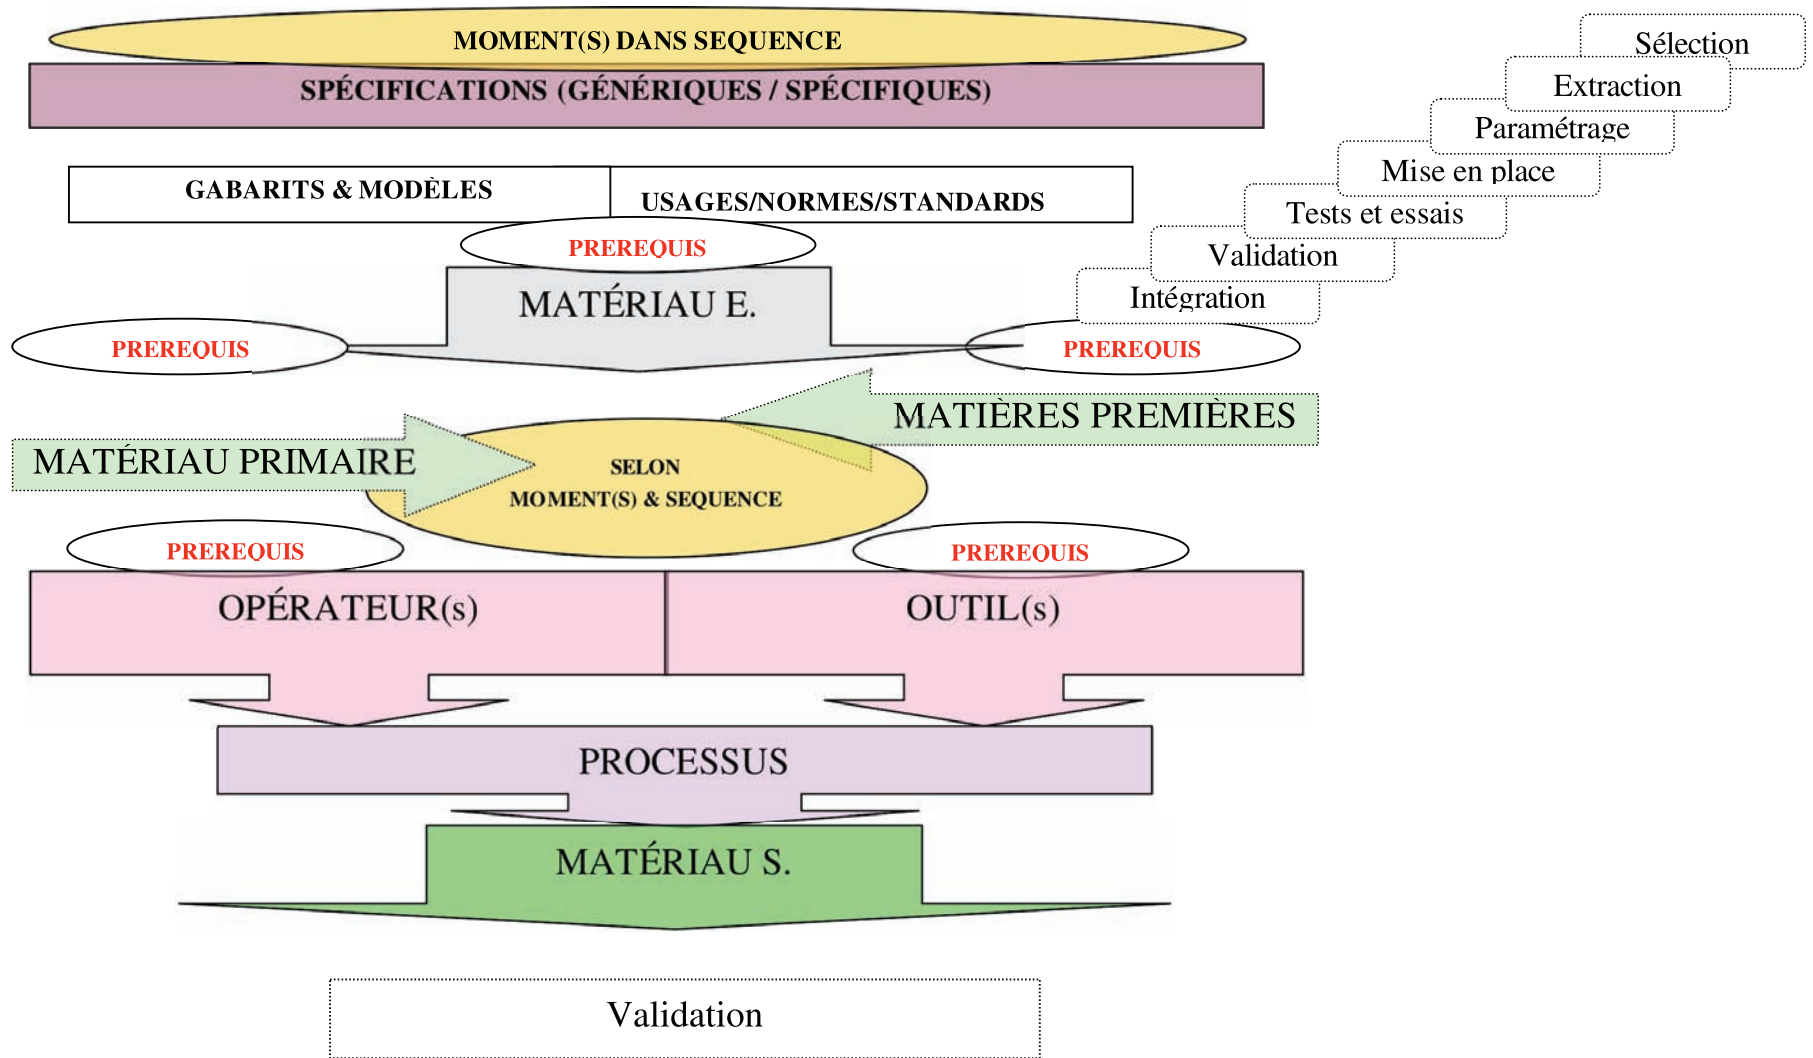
MOMENT(S) DANS SEQUENCE

SPÉCIFICATIONS (GÉNÉRIQUES / SPÉCIFIQUES)

Sélection

Extraction

Paramétrage

Mise en place

Tests et essais

Validation

Intégration

GABARITS & MODÈLES

USAGES/NORMES/STANDARDS

PREREQUIS

MATÉRIAU E.

PREREQUIS

PREREQUIS

MATIÈRES PREMIÈRES

MATÉRIAU PRIMAIRE

SELON MOMENT(S) & SEQUENCE

PREREQUIS

PREREQUIS

OPÉRATEUR(s)

OUTIL(s)

PROCESSUS

MATÉRIAU S.

Validation